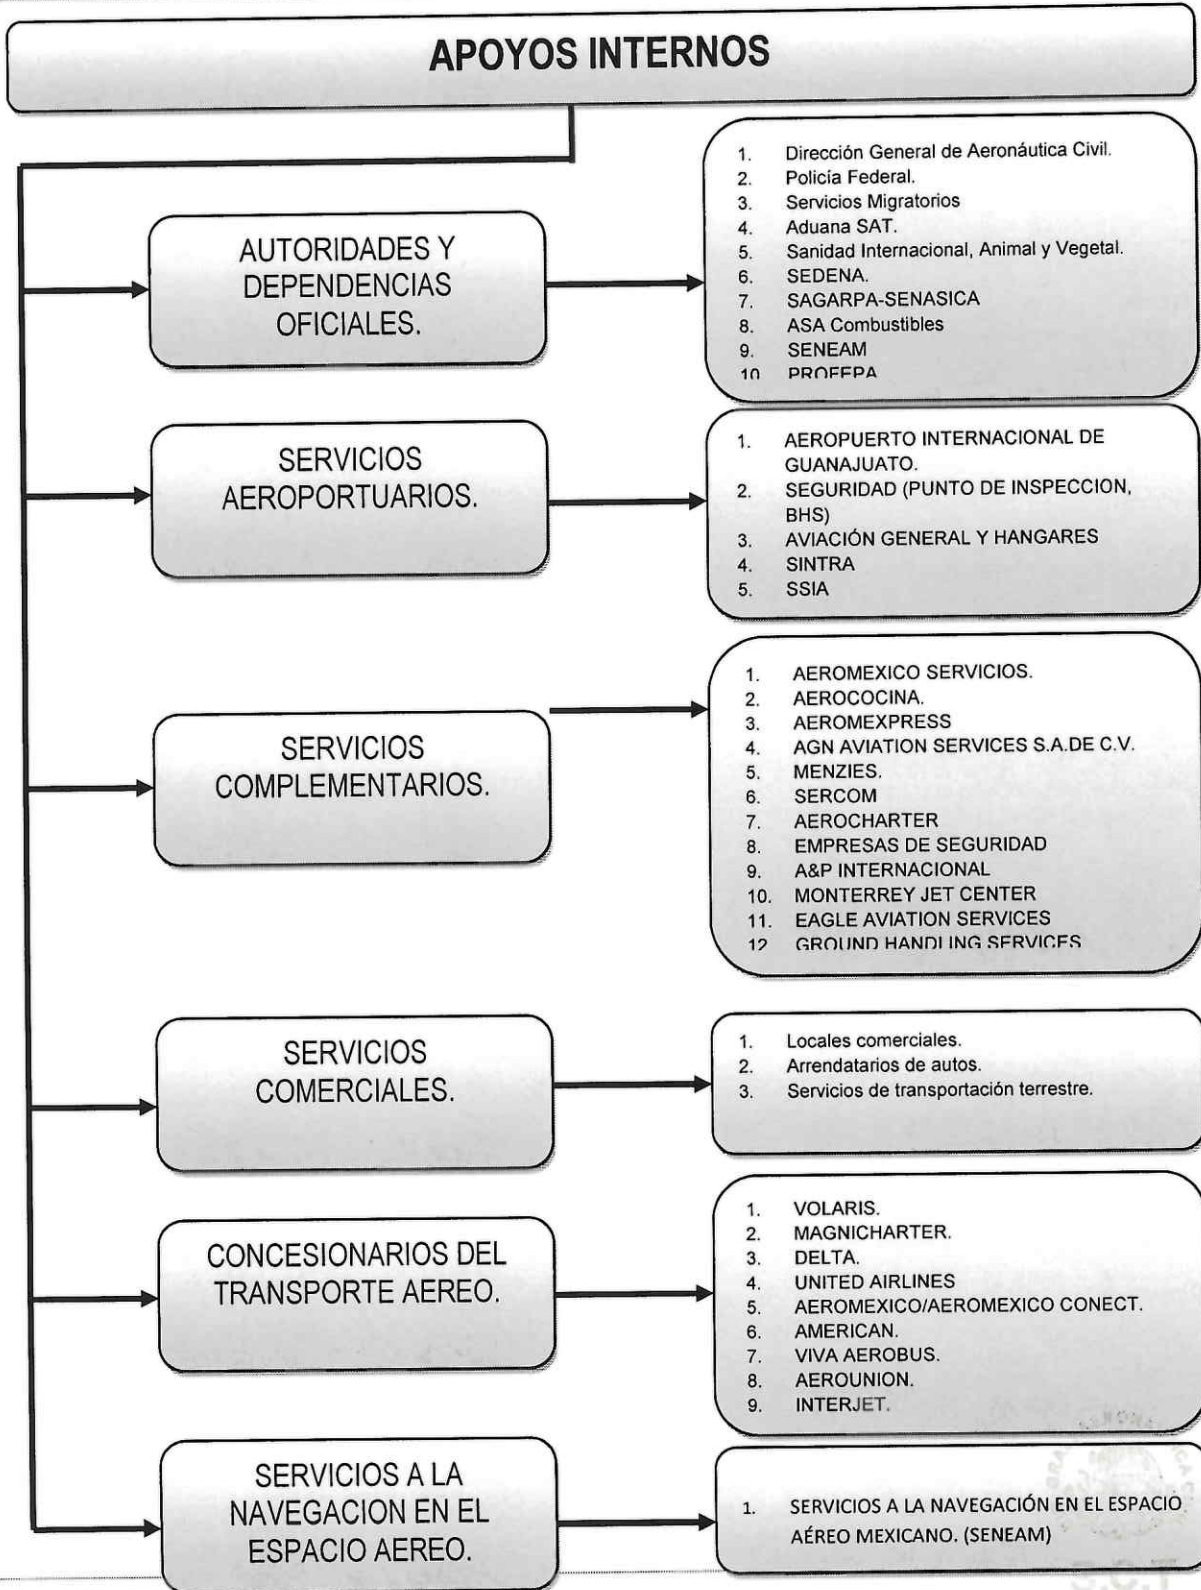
APOYOS INTERNOS

AUTORIDADES Y DEPENDENCIAS OFICIALES.

1. Dirección General de Aeronáutica Civil.
2. Policía Federal.
3. Servicios Migratorios
4. Aduana SAT.
5. Sanidad Internacional, Animal y Vegetal.
6. SEDENA.
7. SAGARPA-SENASICA
8. ASA Combustibles
9. SENEAM
10. PROFEPA

SERVICIOS AEROPORTUARIOS.

1. AEROPUERTO INTERNACIONAL DE GUANAJUATO.
2. SEGURIDAD (PUNTO DE INSPECCION, BHS)
3. AVIACIÓN GENERAL Y HANGARES
4. SINTRA
5. SSIA

SERVICIOS COMPLEMENTARIOS.

1. AEROMEXICO SERVICIOS.
2. AEROCOCINA.
3. AEROMEXPRESS
4. AGN AVIATION SERVICES S.A.DE C.V.
5. MENZIES.
6. SERCOM
7. AEROCHARTER
8. EMPRESAS DE SEGURIDAD
9. A&P INTERNACIONAL
10. MONTERREY JET CENTER
11. EAGLE AVIATION SERVICES
12. GROUND HANDLING SERVICES

SERVICIOS COMERCIALES.

1. Locales comerciales.
2. Arrendatarios de autos.
3. Servicios de transportación terrestre.

CONCESIONARIOS DEL TRANSPORTE AEREO.

1. VOLARIS.
2. MAGNICHARTER.
3. DELTA.
4. UNITED AIRLINES
5. AEROMEXICO/AEROMEXICO CONECT.
6. AMERICAN.
7. VIVA AEROBUS.
8. AEROUNION.
9. INTERJET.

SERVICIOS A LA NAVEGACION EN EL ESPACIO AEREO.

1. SERVICIOS A LA NAVEGACIÓN EN EL ESPACIO AÉREO MEXICANO. (SENEAM)

S.C.T.